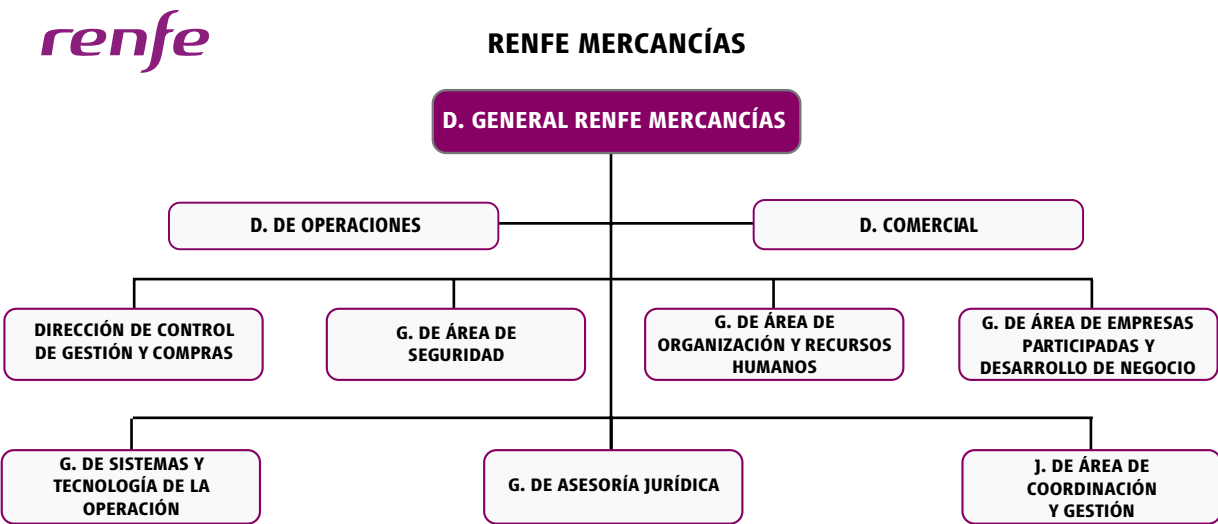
renfe

RENFE MERCANCÍAS

D. GENERAL RENFE MERCANCÍAS

D. DE OPERACIONES

D. COMERCIAL

DIRECCIÓN DE CONTROL DE GESTIÓN Y COMPRAS

G. DE ÁREA DE SEGURIDAD

G. DE ÁREA DE ORGANIZACIÓN Y RECURSOS HUMANOS

G. DE ÁREA DE EMPRESAS PARTICIPADAS Y DESARROLLO DE NEGOCIO

G. DE SISTEMAS Y TECNOLOGÍA DE LA OPERACIÓN

G. DE ASESORÍA JURÍDICA

J. DE ÁREA DE COORDINACIÓN Y GESTIÓN